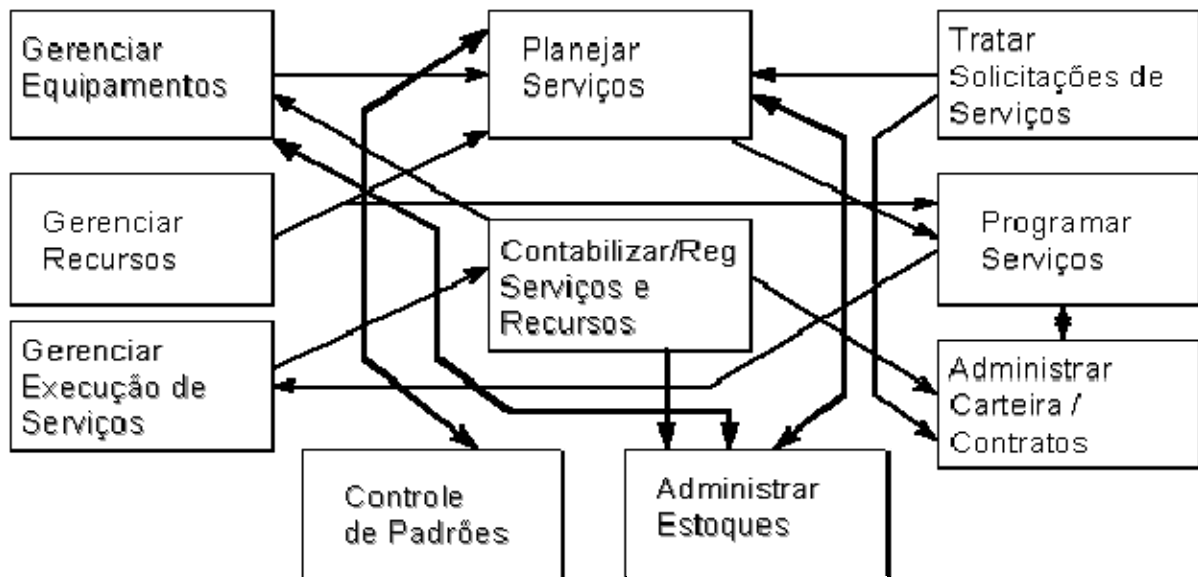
Gerenciar Equipamentos

Planejar Serviços

Tratar Solicitações de Serviços

Gerenciar Recursos

Contabilizar/Reg Serviços e Recursos

Programar Serviços

Gerenciar Execução de Serviços

Administrar Carteira / Contratos

Controle de Padrões

Administrar Estoques